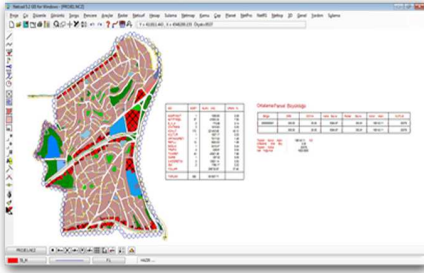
Netcad 5.1 GIS for Windows - [PROJE.NC2]

Proje Çiz Düzenle Görüntü Sorgu Hesapla Araçlar Raster Netcad Sistema Kontu Cbs Planet NetPro NetRS Netkop 3D Jeoid Grafik Sistema

Y = 41032.461, X = 4545208.029 Ölçek:4032

Ortalama Parsel Büyüklüğü

PROJE.NC2

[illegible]